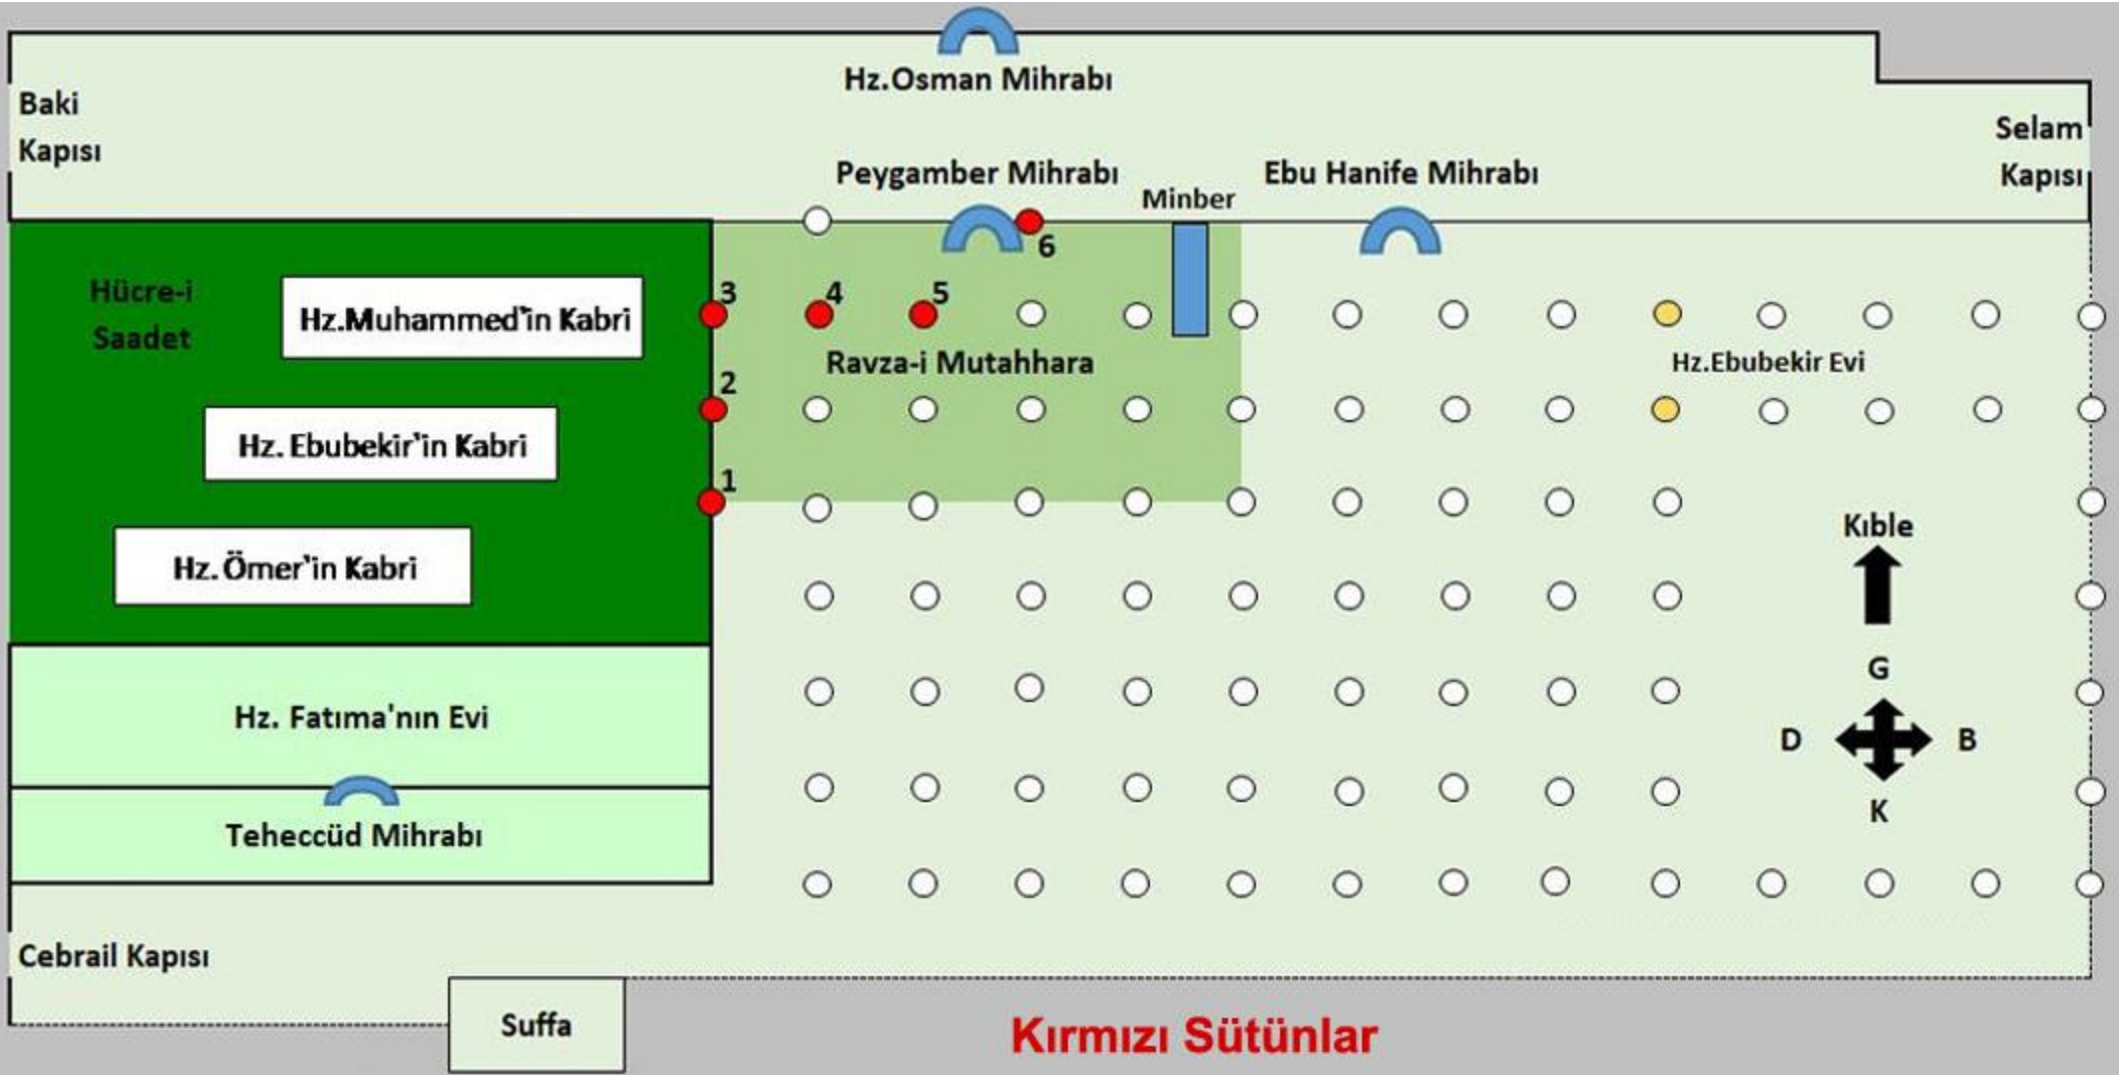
Hz.Osman Mihrabı

Baki Kapısı

Selam Kapısı

Peygamber Mihrabı

Minber

Ebu Hanife Mihrabı

6

Hücre-i Saadet

Hz.Muhammed'in Kabri

3

4

5

Ravza-i Mutahhara

Hz.Ebubekir Evi

2

Hz. Ebubekir'in Kabri

1

Kıble

Hz.Ömer'in Kabri

G

D

B

K

Hz. Fatıma'nın Evi

Teheccüd Mihrabı

Cebrail Kapısı

Suffa

Kırmızı Sütünlar